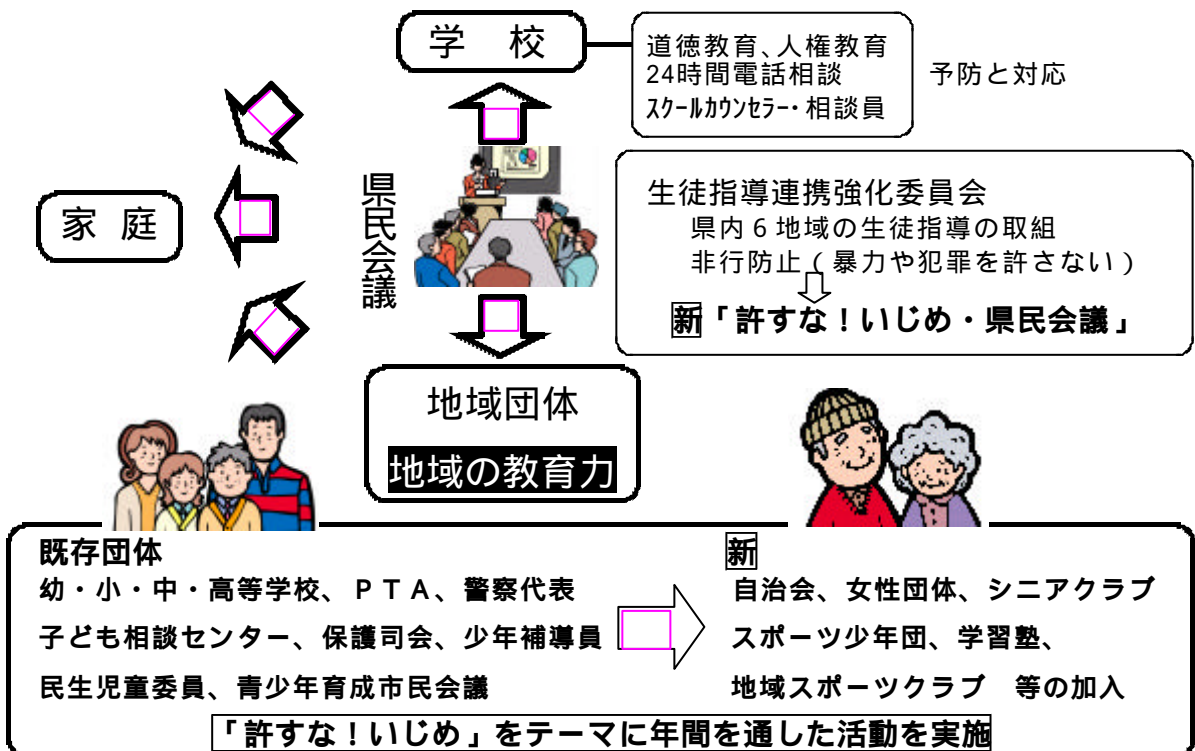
学　校

道徳教育、人権教育
24時間電話相談
スクールカウンセラー・相談員

予防と対応

家　庭

県民会議

生徒指導連携強化委員会
県内６地域の生徒指導の取組
非行防止（暴力や犯罪を許さない）

新「許すな！いじめ・県民会議」

地域団体

地域の教育力

既存団体
幼・小・中・高等学校、ＰＴＡ、警察代表
子ども相談センター、保護司会、少年補導員
民生児童委員、青少年育成市民会議

新
自治会、女性団体、シニアクラブ
スポーツ少年団、学習塾、
地域スポーツクラブ　等の加入

「許すな！いじめ」をテーマに年間を通した活動を実施